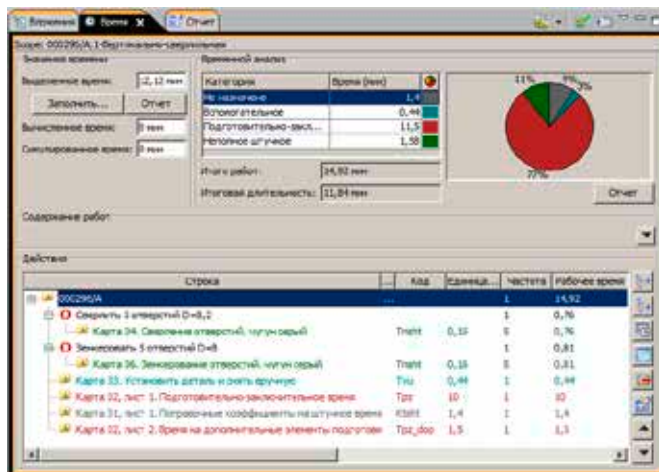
Вариант | Время | Отчет

Заказ: 000290/А 1-Вертикально-сверлильная

Значения времени
Выделенное время: 12,12 мин
Заполнить... | Отчет
Вычисленное время: 0 мин
Симулированное время: 0 мин

Временной анализ
| Категория | Время (мин) |
|---|---|
| Не назначено | 1,4 |
| Вспомогательное | 0,44 |
| Подготовительно-закл... | 11,5 |
| Неполное штучное | 1,58 |

Итого работ: 14,92 мин
Итоговая длительность: 11,84 мин

11% 9% 3% 77%
Отчет

Содержание работ

Действия
| Строка | ... | Код | Единица... | Частота | Рабочее время |
|---|---|---|---|---|---|
| 000290/А | ... | | | 1 | 14,92 |
| Сверлить 3 отверстий D=8,2 | | | | 1 | 0,76 |
| Карта 34. Сверление отверстий, чугун серый | | Tnsht | 0,10 | 8 | 0,76 |
| Зенкеровать 5 отверстий D=8 | | | | 1 | 0,81 |
| Карта 36. Зенкерование отверстий, чугун серый | | Tnsht | 0,16 | 5 | 0,81 |
| Карта 33. Установить деталь и снять вручную | | Tvu | 0,44 | 1 | 0,44 |
| Карта 32, лист 1. Подготовительно-заключительное время | | Tpz | 10 | 1 | 10 |
| Карта 31, лист 1. Поправочные коэффициенты на штучное время | | Ksht | 1,4 | 1 | 1,4 |
| Карта 32, лист 2. Время на дополнительные элементы подготов | | Tpz_doo | 1,5 | 1 | 1,5 |